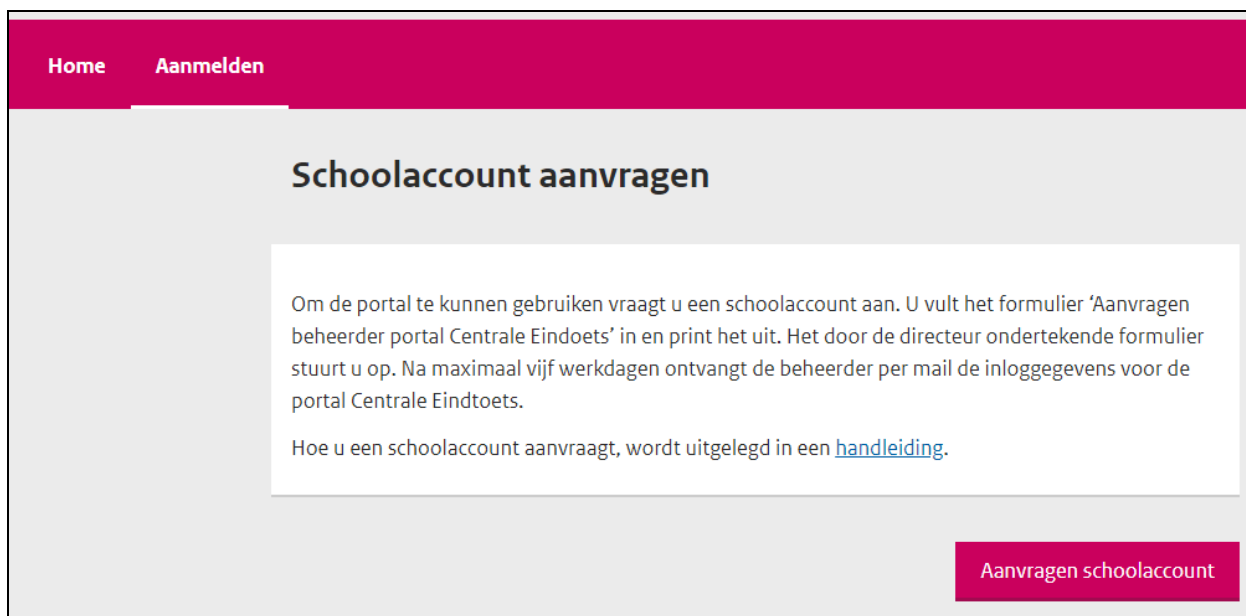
Home Aanmelden

Schoolaccount aanvragen

Om de portal te kunnen gebruiken vraagt u een schoolaccount aan. U vult het formulier 'Aanvragen beheerder portal Centrale Eindoets' in en print het uit. Het door de directeur ondertekende formulier stuurt u op. Na maximaal vijf werkdagen ontvangt de beheerder per mail de inloggegevens voor de portal Centrale Eindtoets.

Hoe u een schoolaccount aanvraagt, wordt uitgelegd in een handleiding.

Aanvragen schoolaccount